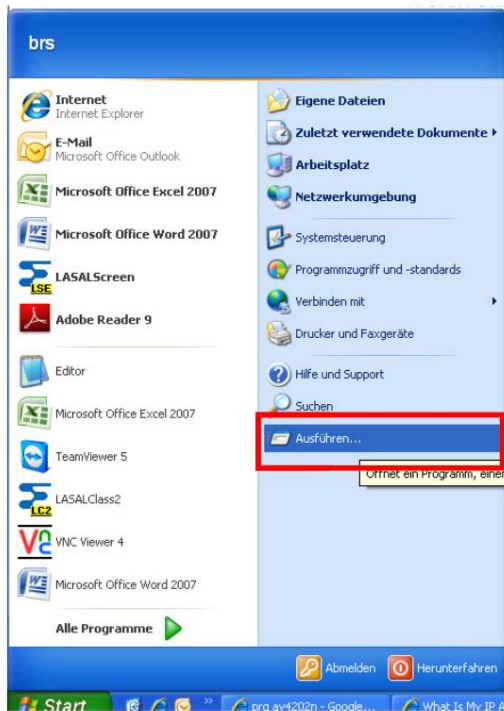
brs

Internet
Internet Explorer

E-Mail
Microsoft Office Outlook

Microsoft Office Excel 2007

Microsoft Office Word 2007

LASALScreen

LSE

Adobe Reader 9

Editor

Microsoft Office Excel 2007

TeamViewer 5

LASALClass2

LC2

VNC Viewer 4

Microsoft Office Word 2007

Alle Programme

Eigene Dateien

Zuletzt verwendete Dokumente

Arbeitsplatz

Netzwerkumgebung

Systemsteuerung

Programmzugriff und -standards

Verbinden mit

Drucker und Faxgeräte

Hilfe und Support

Suchen

Ausführen...

Öffnet ein Programm, einen

Abmelden

Herunterfahren

Start

prg av4202n - Google...

What Is My IP A